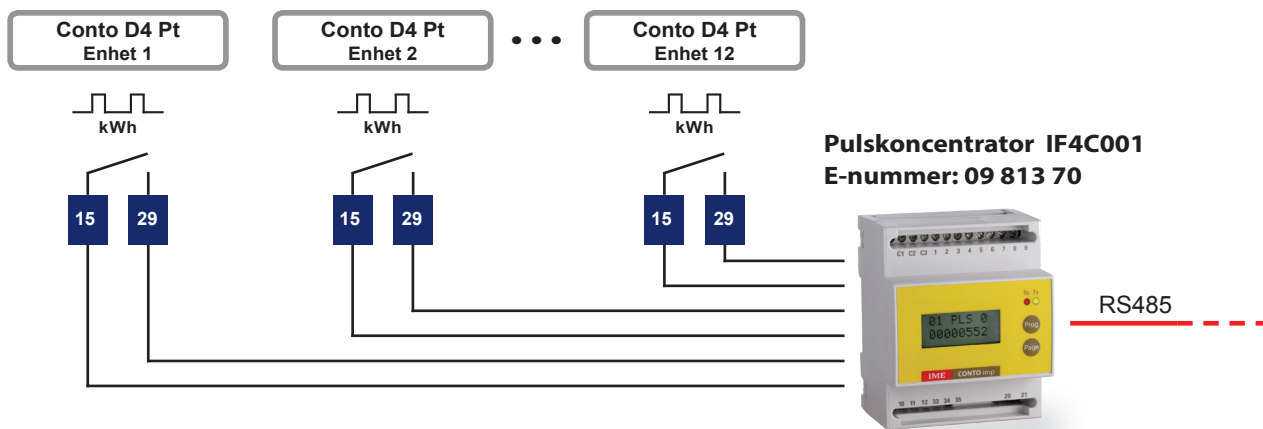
Conto D4 Pt
Enhet 1

Conto D4 Pt
Enhet 2

Conto D4 Pt
Enhet 12

kWh

kWh

kWh

Pulskoncentrator IF4C001
E-nummer: 09 813 70

15 29

15 29

15 29

C1 C2 C3 1 2 3 4 5 6 7 8 9

Rx Tx

01 PLS 0
00000552

Prog

Page

IME CONTO imp

10 11 12 33 34 35

20 21

RS485